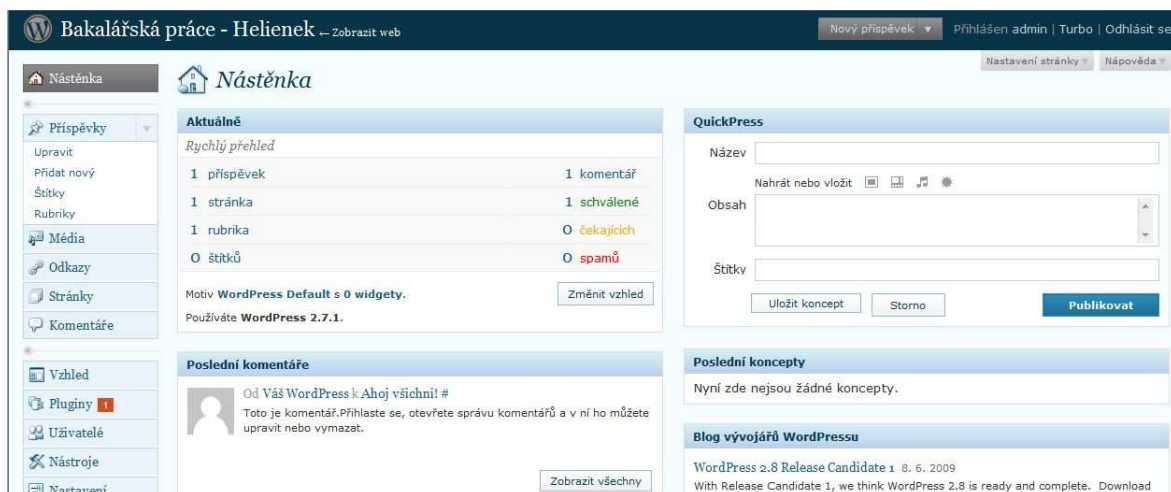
Bakalářská práce - Helienek ← Zobrazit web

Nový příspěvek ▼ Přihlášen admin | Turbo | Odhlásit se

Nastavení stránky ▼ Nápověda ▼

Nástěnka

Příspěvky
Upravit
Přidat nový
Štítky
Rubriky
Média
Odkazy
Stránky
Komentáře
Vzhled
Pluginy 1
Uživatelé
Nástroje
Nastavení

Nástěnka

Aktuálně

Rychlý přehled

| | |
|---|---|
| 1 příspěvek | 1 komentář |
| 1 stránka | 1 schválené |
| 1 rubrika | 0 čekajících |
| 0 štítků | 0 spamů |

Motiv WordPress Default s 0 widgety.

Změnit vzhled

Používáte WordPress 2.7.1.

Poslední komentáře

Od Váš WordPress k Ahoj všichni! #

Toto je komentář.Přihlaste se, otevřete správu komentářů a v ní ho můžete upravit nebo vymazat.

Zobrazit všechny

QuickPress

Název

Nahrát nebo vložit

Obsah

Štítky

Uložit koncept Storno Publikovat

Poslední koncepty

Nyní zde nejsou žádné koncepty.

Blog vývojářů WordPressu

WordPress 2.8 Release Candidate 1 8. 6. 2009

With Release Candidate 1, we think WordPress 2.8 is ready and complete. Download